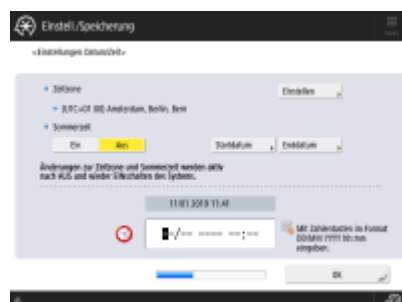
Einstell./Speicherung

<Einstellungen Datum/Zeit>

Zeitzone

(UTC+01:00) Amsterdam, Berlin, Bern

Einstellen

Sommerzeit

Ein

Aus

Startdatum

Enddatum

Änderungen zur Zeitzone und Sommerzeit werden aktiv nach AUS und wieder Einschalten des Systems.

11/01 2019 11:41

Mit Zifferntasten im Format DD/MM YYYY hh:mm eingeben.

OK